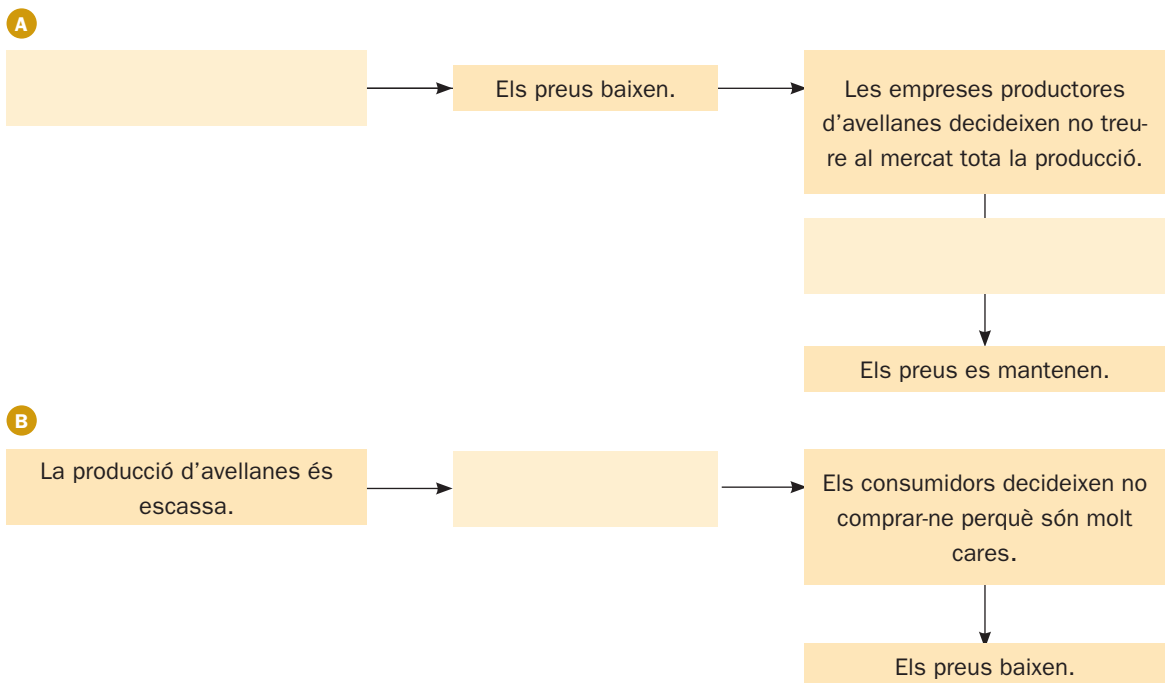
A

Els preus baixen.

Les empreses productores d’avellanes decideixen no treure al mercat tota la producció.

Els preus es mantenen.

B

La producció d’avellanes és escassa.

Els consumidors decideixen no comprar-ne perquè són molt cares.

Els preus baixen.